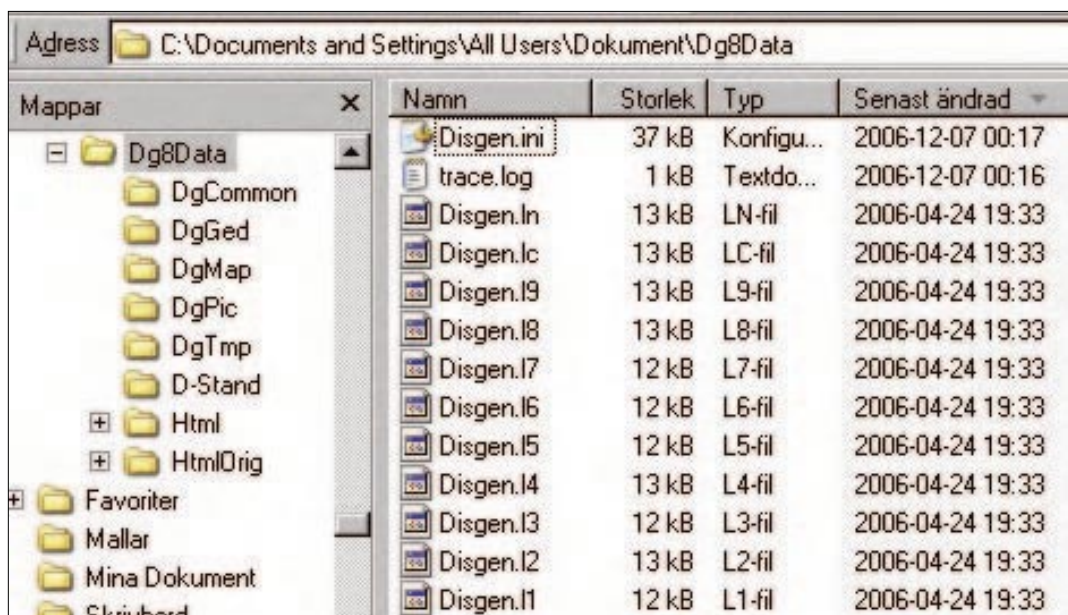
Adress C:\Documents and Settings\All Users\Dokument\Dg8Data

Mappar ×

Dg8Data
DgCommon
DgGed
DgMap
DgPic
DgTmp
D-Stand
Html
HtmlOrig
Favoriter
Mallar
Mina Dokument
Skrivbord

| Namn | Storlek | Typ | Senast ändrad |
|---|---|---|---|
| Disgen.ini | 37 kB | Konfigu... | 2006-12-07 00:17 |
| trace.log | 1 kB | Textdo... | 2006-12-07 00:16 |
| Disgen.ln | 13 kB | LN-fil | 2006-04-24 19:33 |
| Disgen.lc | 13 kB | LC-fil | 2006-04-24 19:33 |
| Disgen.l9 | 13 kB | L9-fil | 2006-04-24 19:33 |
| Disgen.l8 | 13 kB | L8-fil | 2006-04-24 19:33 |
| Disgen.l7 | 12 kB | L7-fil | 2006-04-24 19:33 |
| Disgen.l6 | 12 kB | L6-fil | 2006-04-24 19:33 |
| Disgen.l5 | 12 kB | L5-fil | 2006-04-24 19:33 |
| Disgen.l4 | 13 kB | L4-fil | 2006-04-24 19:33 |
| Disgen.l3 | 12 kB | L3-fil | 2006-04-24 19:33 |
| Disgen.l2 | 13 kB | L2-fil | 2006-04-24 19:33 |
| Disgen.l1 | 12 kB | L1-fil | 2006-04-24 19:33 |